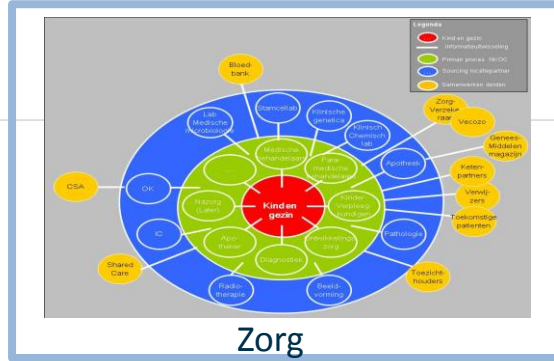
Legenda
Kind en gezin
Informatieuitwisseling
Primair proces SKOC
Sourcing locatiepartner
Samenwerken derden

Bloed-bank
Stamcellab
Klinische genetica
Lab Medische Microbiologie
Medische behandelaars
Klinisch Chemisch lab
Zorg-Verzekeraar
Vecozo
Genees-Middelen magazijn
Para-medische behandelaars
Apotheek
Keten-partners
CSA
OK
Nazorg (Later)
Kind en gezin
Kinder Verpleegkundigen
Verwijzers
Toekomstige patienten
IC
Apo-theker
Ontwikkelingszorg
Pathologie
Diagnostiek
Shared Care
Radio-therapie
Beeld-vorming
Toezicht-houders

Zorg